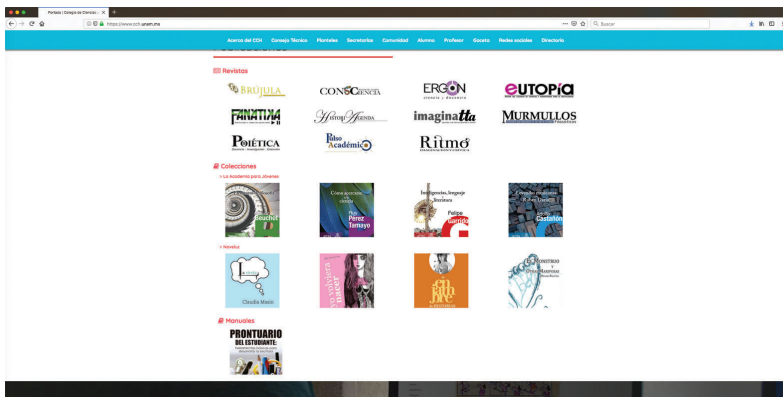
Portada | Colegio de Ciencias · ×

https://www.cch.unam.mx

Buscar

Acerca del CCH Consejo Técnico Planteles Secretarías Comunidad Alumno Profesor Egreso Redes sociales Directorio

Revistas

BRÚJULA

CONSCIENCIA

ERGON

eUTOPÍA

FANATIKA

HistoriAgenda

imaginatta

MURMULLOS

POIÉTICA

Pulso Académico

Ritmo

Colecciones

> La Academia para Jóvenes

Beuchot

Como acercarse a la ciencia

Pérez Tamayo

Inteligencia, lenguaje y literatura

Felipe Garrido

Castañón

> Novelas

Claudia Marín

Yo volveré a nacer

Monstruos y Fantasmas

Manuales

PRONTUARIO DEL ESTUDIANTE: